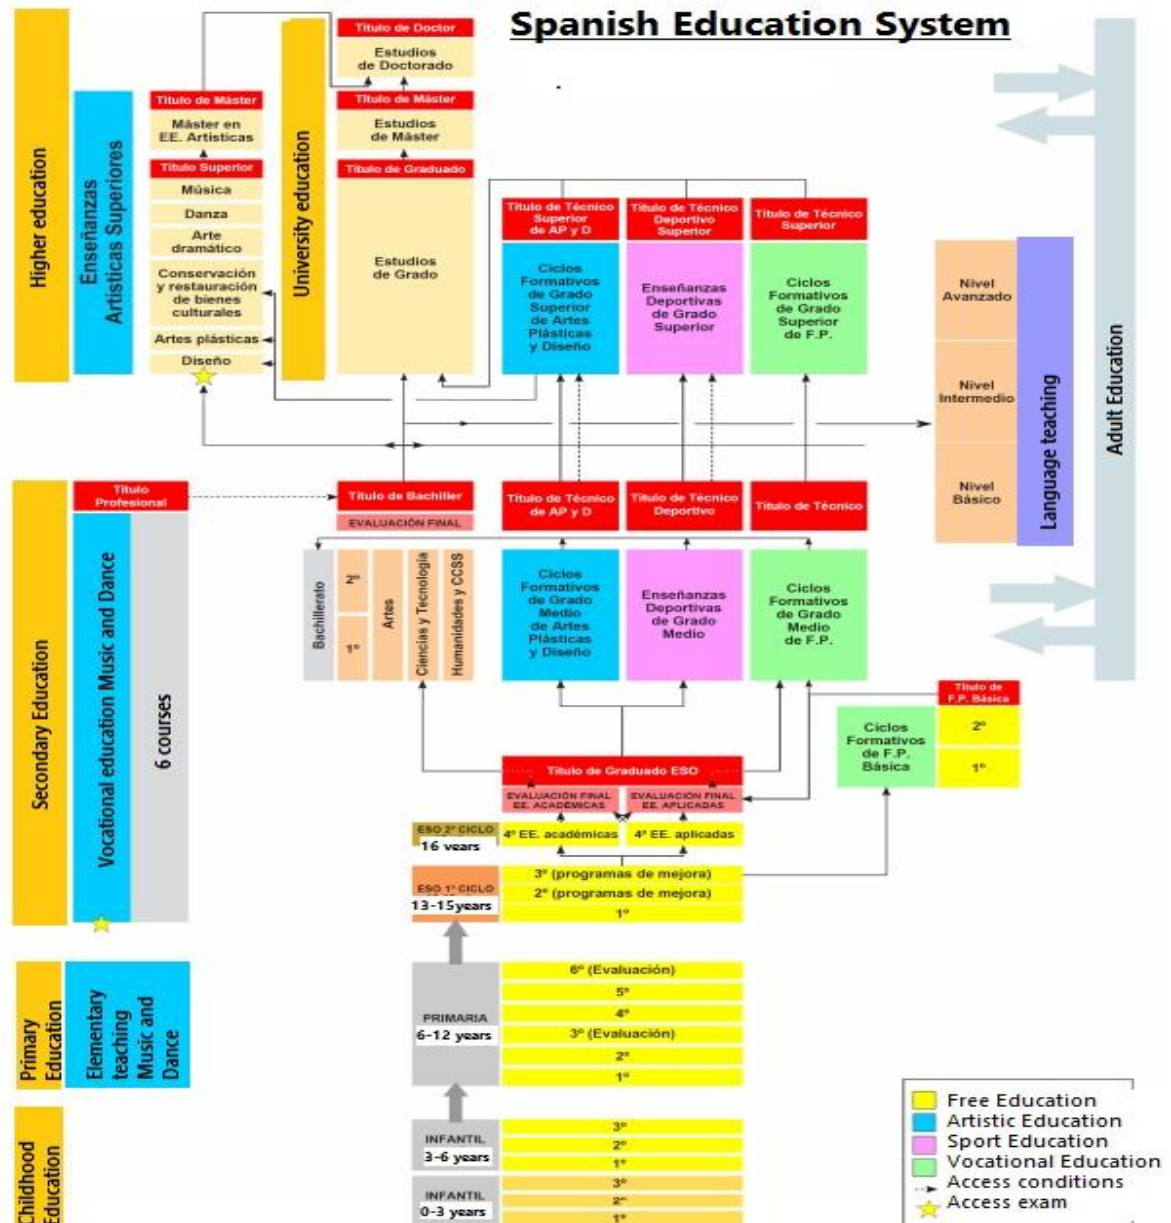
Spanish Education System

Higher education

Enseñanzas Artísticas Superiores

Título de Máster
Máster en EE. Artísticas
Título Superior
Música
Danza
Arte dramático
Conservación y restauración de bienes culturales
Artes plásticas
Diseño

University education

Título de Doctor
Estudios de Doctorado
Título de Máster
Estudios de Máster
Título de Graduado
Estudios de Grado

Título de Técnico Superior de AP y D
Ciclos Formativos de Grado Superior de Artes Plásticas y Diseño

Título de Técnico Deportivo Superior
Enseñanzas Deportivas de Grado Superior

Título de Técnico Superior
Ciclos Formativos de Grado Superior de F.P.

Nivel Avanzado
Nivel Intermedio
Nivel Básico
Language teaching
Adult Education

Secondary Education

Título Profesional
Vocational education Music and Dance
6 courses

Título de Bachiller
EVALUACIÓN FINAL
Bachillerato
2º
1º
Artes
Ciencias y Tecnología
Humanidades y CCSS

Título de Técnico de AP y D
Ciclos Formativos de Grado Medio de Artes Plásticas y Diseño

Título de Técnico Deportivo
Enseñanzas Deportivas de Grado Medio

Título de Técnico
Ciclos Formativos de Grado Medio de F.P.

Título de F.P. Básica
Ciclos Formativos de F.P. Básica
2º
1º

Título de Graduado ESO
EVALUACIÓN FINAL EE. ACADÉMICAS
EVALUACIÓN FINAL EE. APLICADAS
ESO 2º CICLO
16 years
4º EE. académicas
4º EE. aplicadas
ESO 1º CICLO
13-15years
3º (programas de mejora)
2º (programas de mejora)
1º

Primary Education
Elementary teaching Music and Dance
PRIMARIA
6-12 years
6º (Evaluación)
5º
4º
3º (Evaluación)
2º
1º

Childhood Education
INFANTIL
3-6 years
3º
2º
1º
INFANTIL
0-3 years
3º
2º
1º

Free Education
Artistic Education
Sport Education
Vocational Education
Access conditions
Access exam